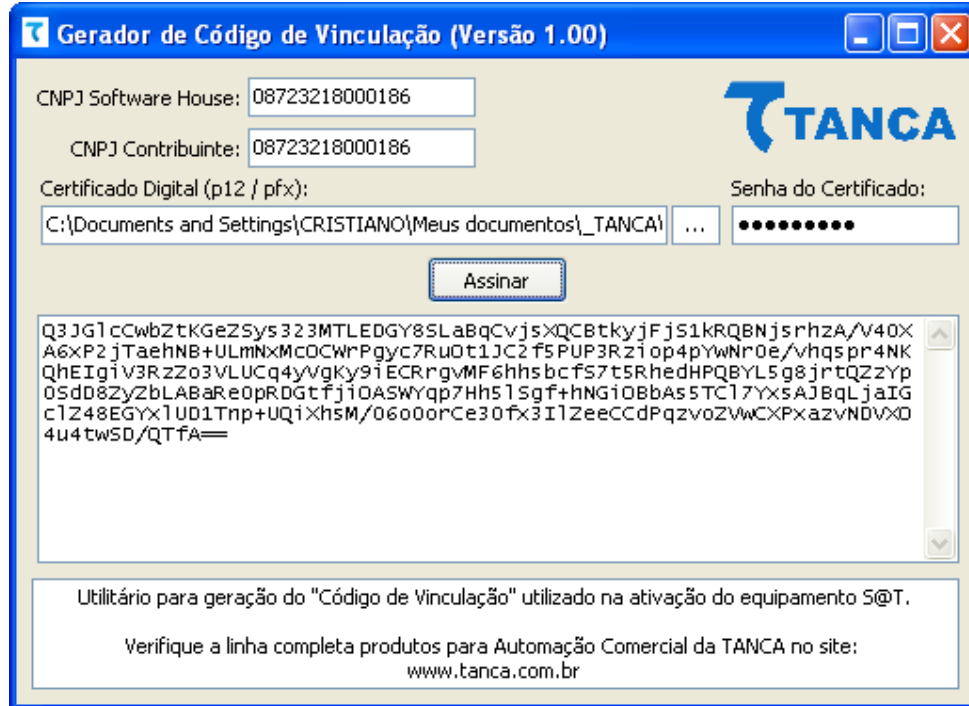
Gerador de Código de Vinculação (Versão 1.00)

CNPJ Software House: 08723218000186

CNPJ Contribuinte: 08723218000186

TANCA

Certificado Digital (p12 / pfx):

Senha do Certificado:

C:\Documents and Settings\CRISTIANO\Meus documentos\_TANCA\

...

●●●●●●●●●

Assinar

Q3JGlcCwbZtKGeZSys323MTLEDGY8SLaBqCvjsXQCBtkyjFjS1kRQBNjsrhzA/V40XA6xP2jTaehNB+ULmNxMcOCWrPgyc7RuOt1JC2f5PUP3Rziop4pYwNr0e/vhqspr4NKQhEIgiV3RzZo3VLUCq4yVgKy9iECRrgvMF6hhsbcfS7t5RhedHPQBYL5g8jrtQZzYp0SdD8ZyZbLABaRe0pRDGtfjiOASWYqp7Hh5lSgf+hNGiOBbAs5TCl7YxsAJBqLjaIGclZ48EGYxlUD1Tnp+UQiXhsM/06o0orCe30fx3IlZeeCCdPqzvoZVwCXPxazvNDVXD4u4twSD/QTfA==

Utilitário para geração do "Código de Vinculação" utilizado na ativação do equipamento S@T.

Verifique a linha completa produtos para Automação Comercial da TANCA no site: www.tanca.com.br